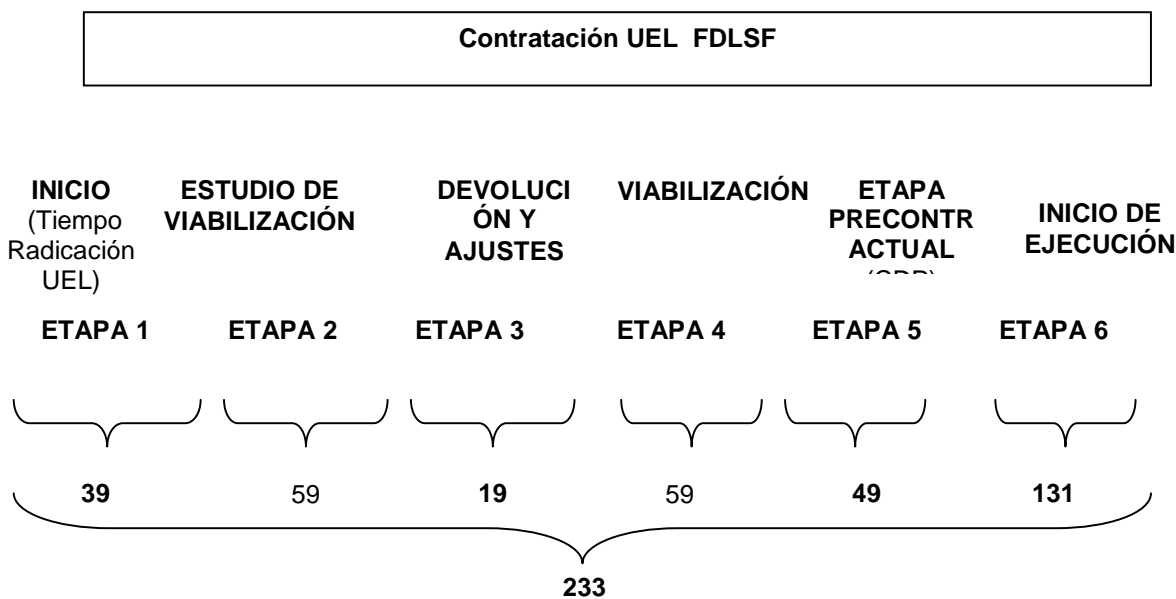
Contratación UEL FDLSF

INICIO (Tiempo Radicación UEL)

ESTUDIO DE VIABILIZACIÓN

DEVOLUCIÓN Y AJUSTES

VIABILIZACIÓN

ETAPA PRECONTRACTUAL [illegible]

INICIO DE EJECUCIÓN

ETAPA 1

ETAPA 2

ETAPA 3

ETAPA 4

ETAPA 5

ETAPA 6

39

59

19

59

49

131

233